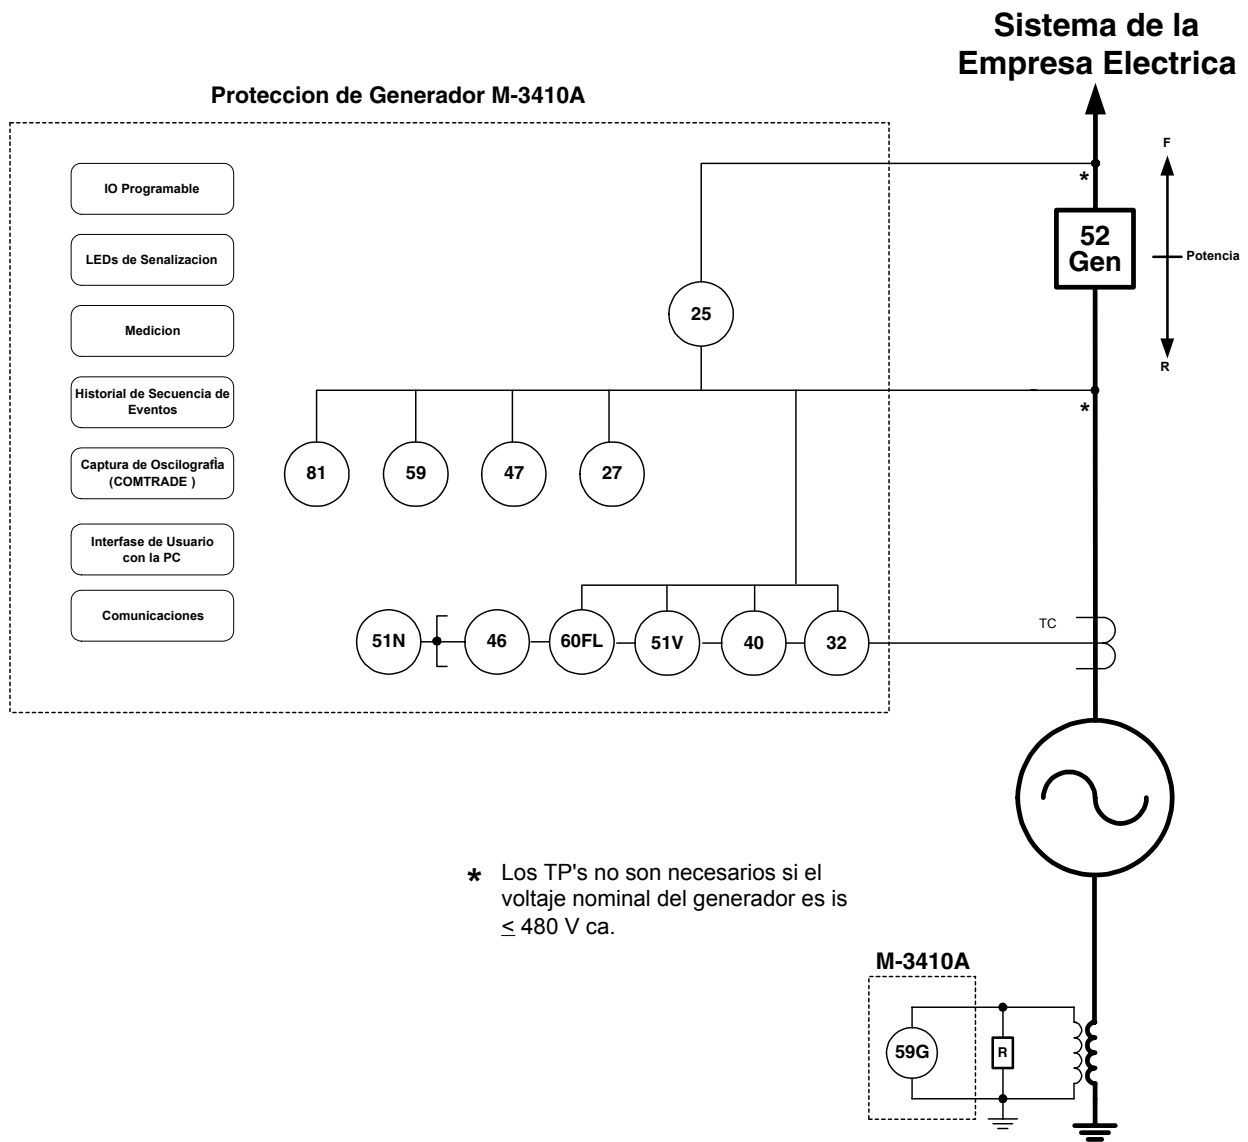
Sistema de la Empresa Electrica

Proteccion de Generador M-3410A

IO Programable

LEDs de Senalizacion

Medicion

Historial de Secuencia de Eventos

Captura de Oscilografìa (COMTRADE )

Interfase de Usuario con la PC

Comunicaciones

25

81

59

47

27

51N

46

60FL

51V

40

32

TC

F

Potencia

R

*

52 Gen

*

* Los TP's no son necesarios si el voltaje nominal del generador es is $\leq$ 480 V ca.

M-3410A

59G

R